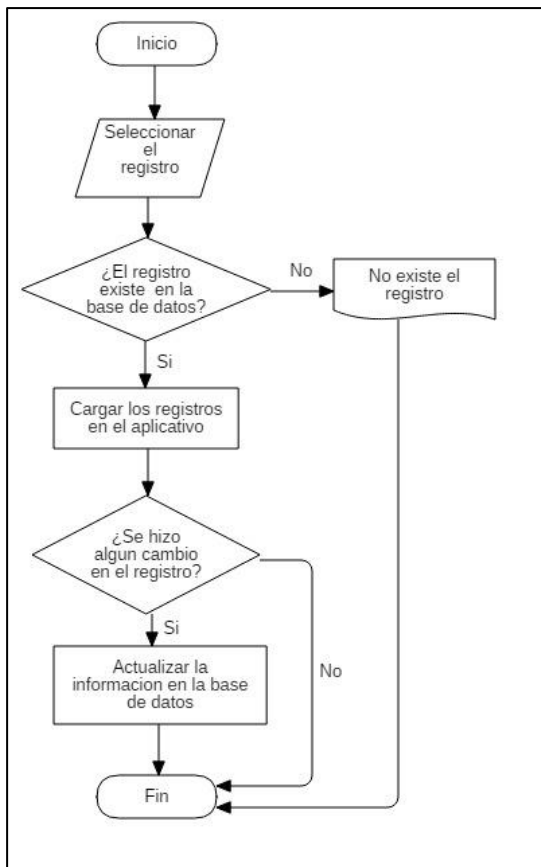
Inicio

Seleccionar el registro

¿El registro existe en la base de datos?

No

No existe el registro

Si

Cargar los registros en el aplicativo

¿Se hizo algun cambio en el registro?

Si

Actualizar la informacion en la base de datos

No

Fin